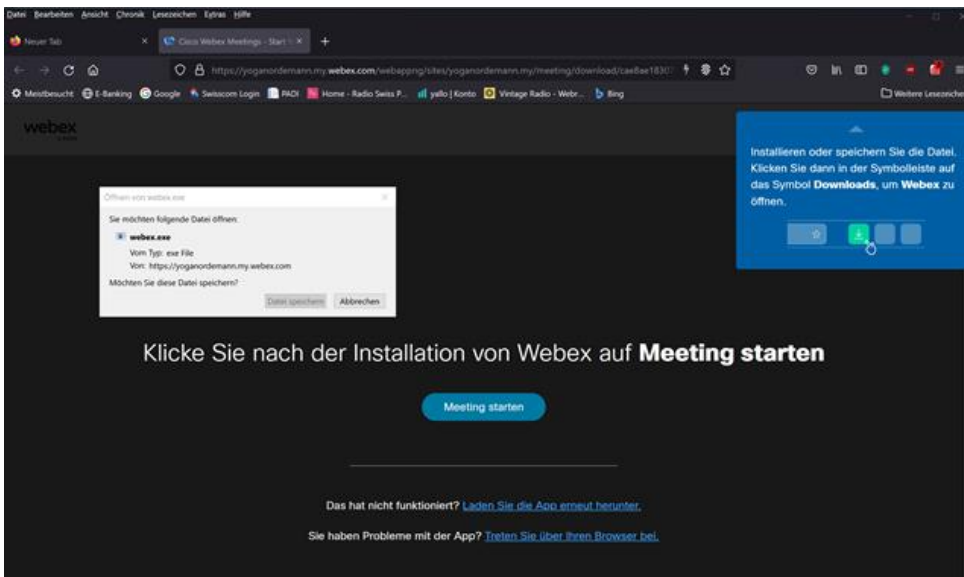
Datei Bearbeiten Ansicht Chronik Lesezeichen Extras Hilfe

Neuer Tab

Cisco Webex Meetings - Start

https://yoganordemann.my.webex.com/webappng/sites/yoganordemann.my/meeting/download/cae6ae1830

Meistbesucht E-Banking Google Swisscom Login PAOI Home - Radio Swiss P... yallo | Konto Vintage Radio - Webr... Bing

Weitere Lesezeichen

webex

Installieren oder speichern Sie die Datei. Klicken Sie dann in der Symbolleiste auf das Symbol **Downloads**, um **Webex** zu öffnen.

Öffnen von webex.exe

Sie möchten folgende Datei öffnen:

webex.exe

Vom Typ: exe File

Von: https://yoganordemann.my.webex.com

Möchten Sie diese Datei speichern?

Datei speichern Abbrechen

Klicke Sie nach der Installation von Webex auf **Meeting starten**

Meeting starten

Das hat nicht funktioniert? Laden Sie die App erneut herunter.

Sie haben Probleme mit der App? Treten Sie über Ihren Browser bei.